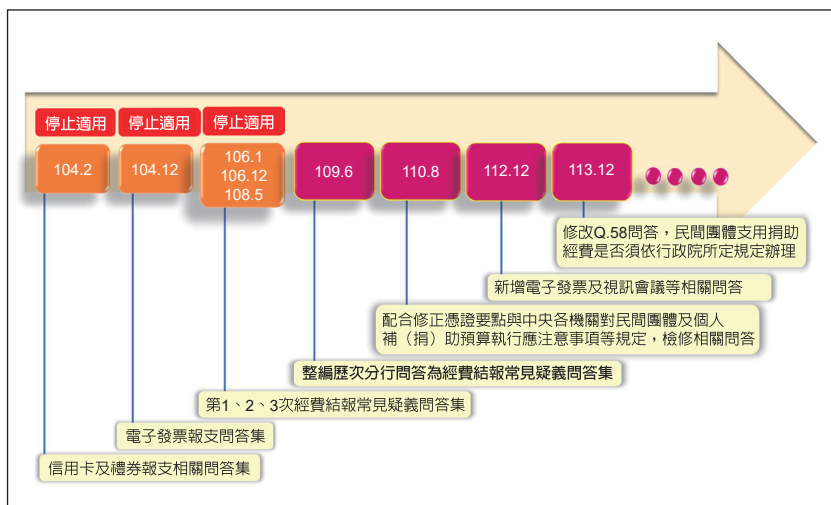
停止適用
停止適用
停止適用

104.2

104.12

106.1
106.12
108.5

109.6

110.8

112.12

113.12

修改Q.58問答，民間團體支用捐助經費是否須依行政院所定規定辦理

新增電子發票及視訊會議等相關問答

配合修正憑證要點與中央各機關對民間團體及個人補（捐）助預算執行應注意事項等規定，檢修相關問答

整編歷次分行問答為經費結報常見疑義問答集

第1、2、3次經費結報常見疑義問答集

電子發票報支問答集

信用卡及禮券報支相關問答集